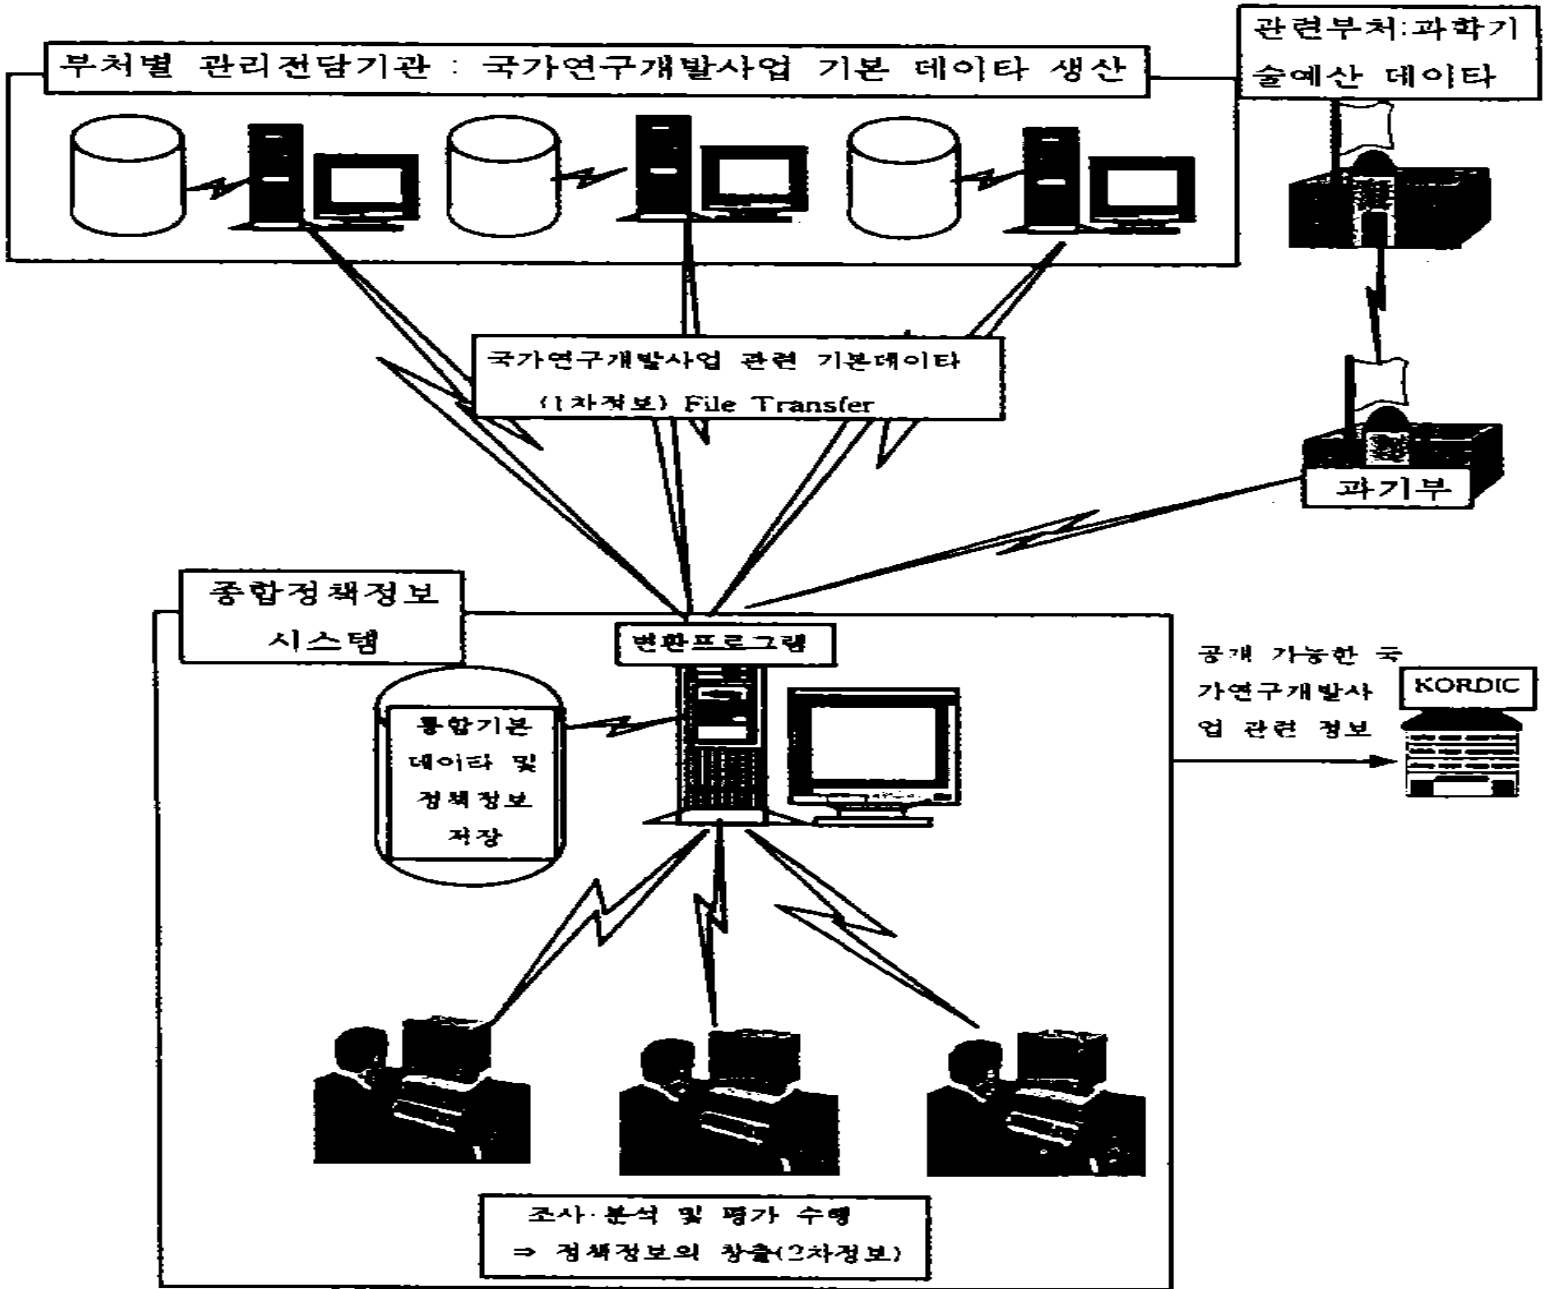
부처별 관리전담기관 : 국가연구개발사업 기본 데이타 생산

관련부처:과학기술예산 데이타

국가연구개발사업 관련 기본데이타 (1차정보) File Transfer

과기부

종합정책정보 시스템

변환프로그램

통합기본 데이타 및 정책정보 저장

공개 가능한 국가연구개발사업 관련 정보

KORDIC

조사·분석 및 평가 수행
⇒ 정책정보의 창출(2차정보)